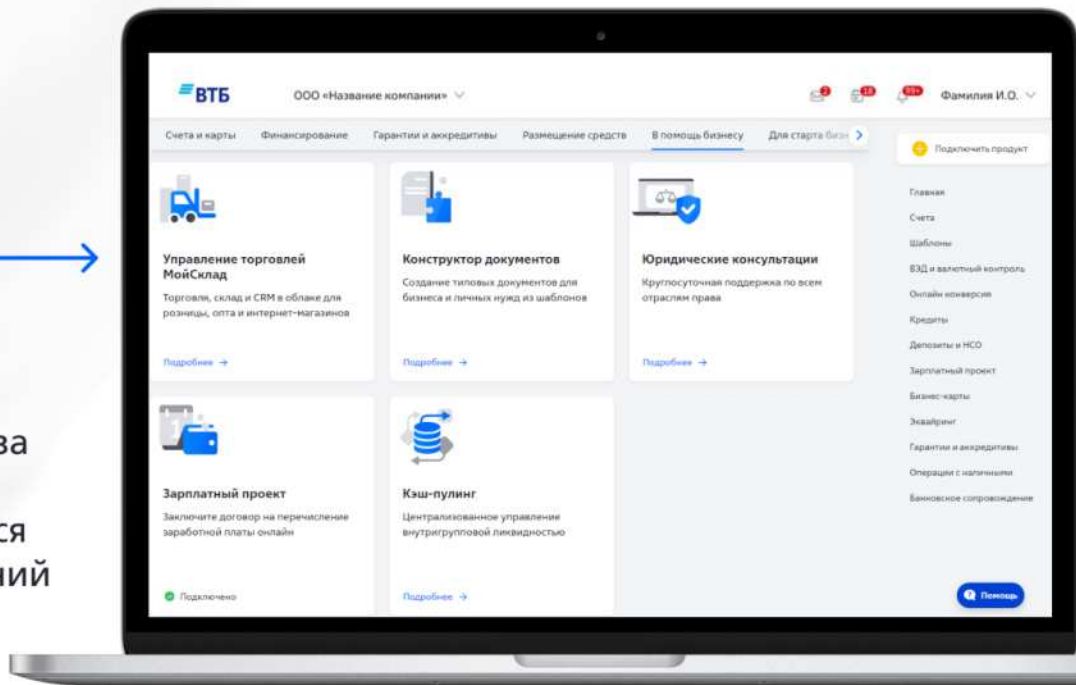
ва

ся
ний

ВТБ
ООО «Название компании»
2
18
99+
Фамилия И.О.

Счета и карты
Финансирование
Гарантии и аккредитивы
Размещение средств
В помощь бизнесу
Для старта биз

Подключить продукт

Управление торговлей МойСклад
Торговля, склад и CRM в облаке для розницы, опта и интернет-магазинов
Подробнее →

Конструктор документов
Создание типовых документов для бизнеса и личных нужд из шаблонов
Подробнее →

Юридические консультации
Круглосуточная поддержка по всем отраслям права
Подробнее →

Зарплатный проект
Заключите договор на перечисление заработной платы онлайн
Подключено

Кэш-пулинг
Централизованное управление внутригрупповой ликвидностью
Подробнее →

Главная
Счета
Шаблоны
ВЭД и валютный контроль
Онлайн конверсия
Кредиты
Депозиты и НСО
Зарплатный проект
Бизнес-карты
Эквайринг
Гарантии и аккредитивы
Операции с наличными
Банковское сопровождение

Помощь